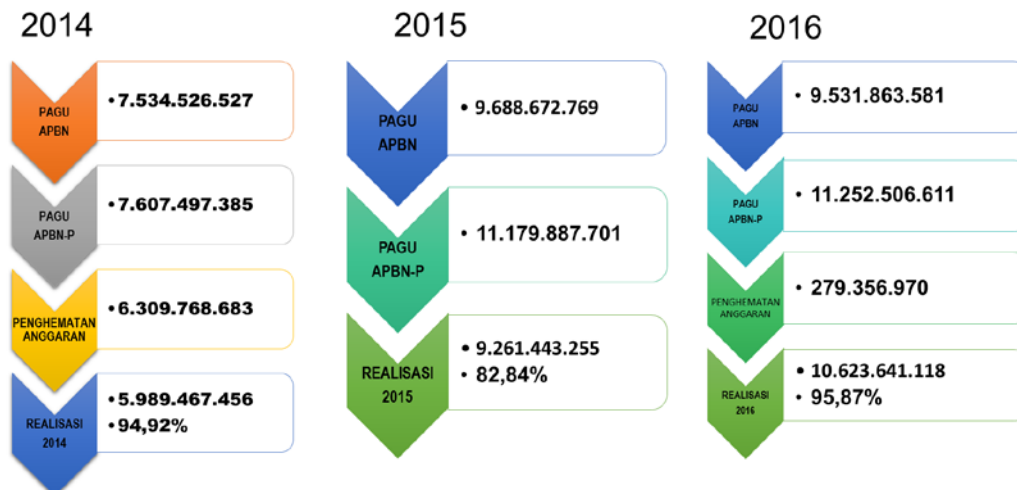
2014

PAGU APBN

• 7.534.526.527

PAGU APBN-P

• 7.607.497.385

PENGHEMATAN ANGGARAN

• 6.309.768.683

REALISASI 2014

• 5.989.467.456
• 94,92%

2015

PAGU APBN

• 9.688.672.769

PAGU APBN-P

• 11.179.887.701

REALISASI 2015

• 9.261.443.255
• 82,84%

2016

PAGU APBN

• 9.531.863.581

PAGU APBN-P

• 11.252.506.611

PENGHEMATAN ANGGARAN

• 279.356.970

REALISASI 2016

• 10.623.641.118
• 95,87%